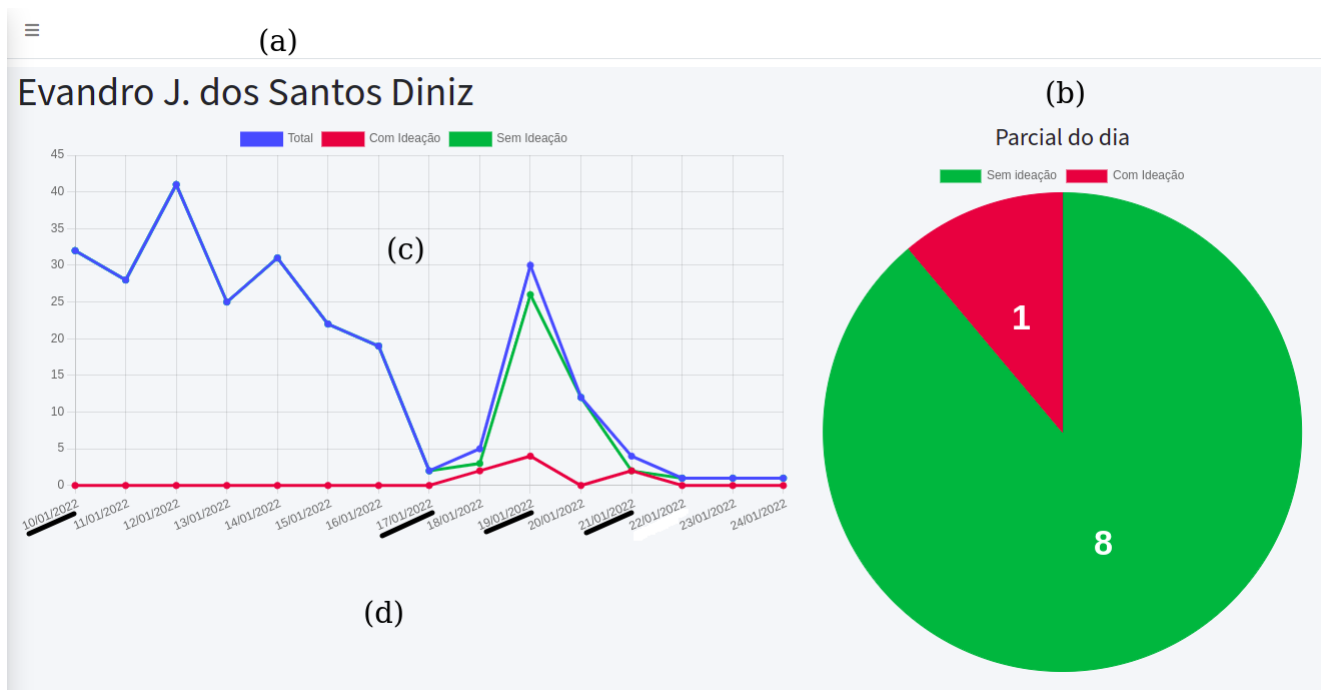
≡

(a)

Evandro J. dos Santos Diniz

(b)

Total Com Ideação Sem Ideação

45
40
35
30
25
20
15
10
5
0

(c)

10/01/2022 11/01/2022 12/01/2022 13/01/2022 14/01/2022 15/01/2022 16/01/2022 17/01/2022 18/01/2022 19/01/2022 20/01/2022 21/01/2022 22/01/2022 23/01/2022 24/01/2022

(d)

Parcial do dia

Sem ideação Com Ideação

1

8